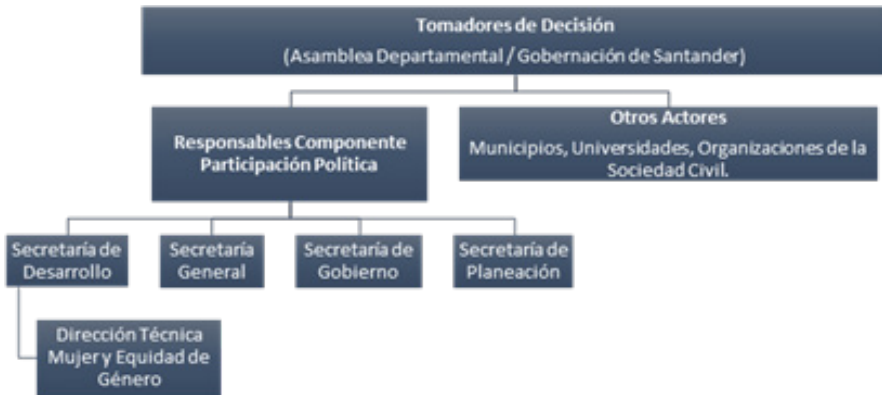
Tomadores de Decisión
(Asamblea Departamental / Gobernación de Santander)

Responsables Componente Participación Política

Otros Actores
Municipios, Universidades, Organizaciones de la Sociedad Civil.

Secretaría de Desarrollo

Secretaría General

Secretaría de Gobierno

Secretaría de Planeación

Dirección Técnica Mujer y Equidad de Género